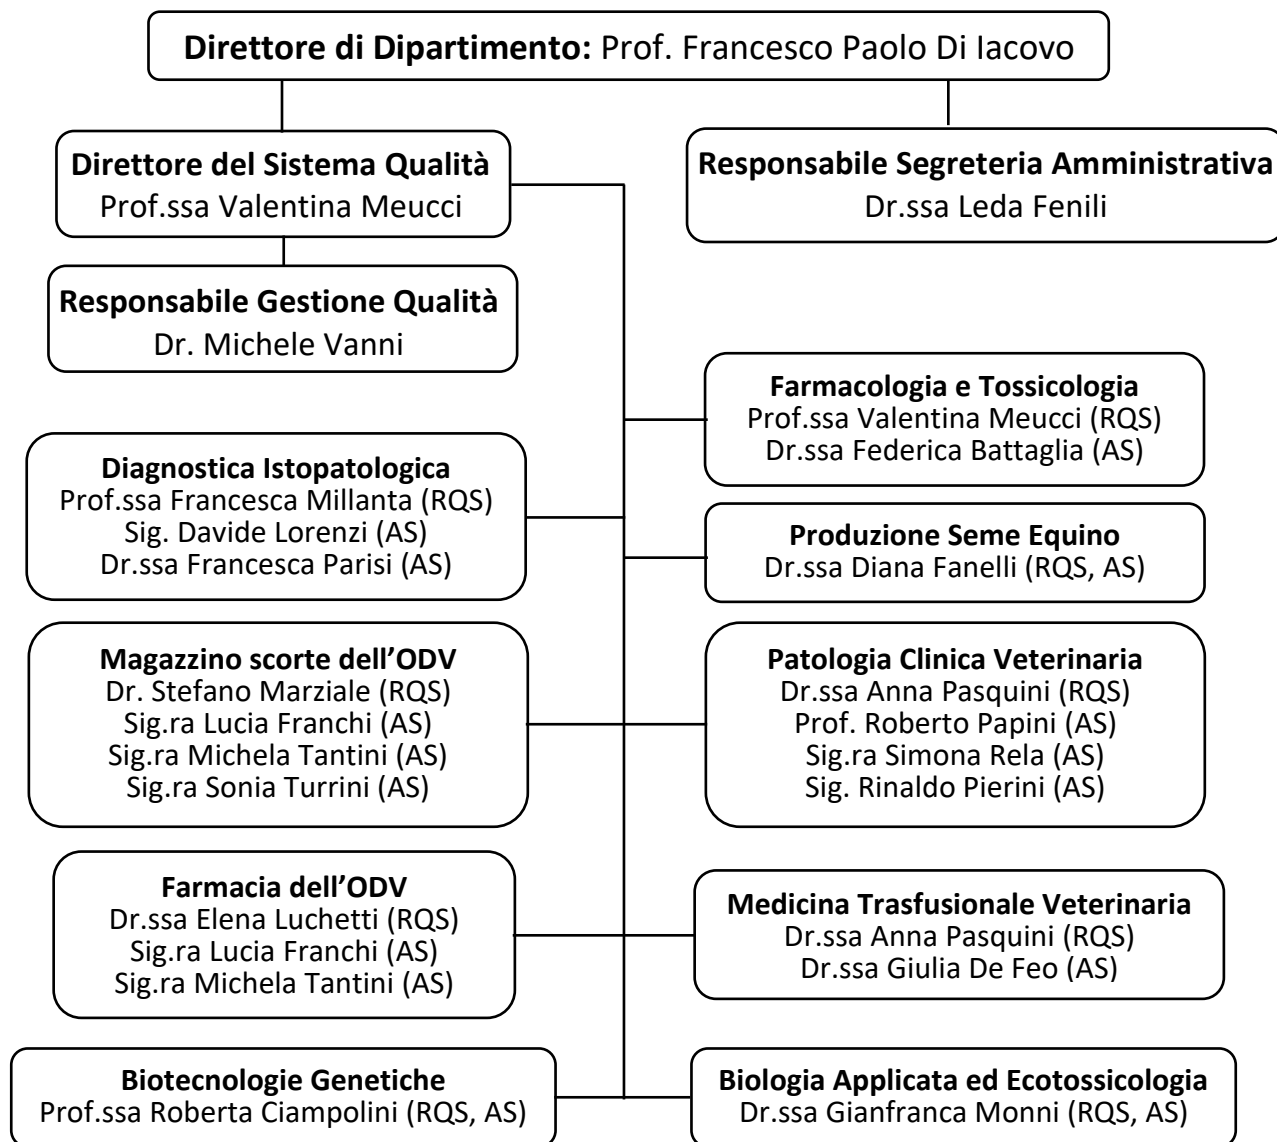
**Direttore di Dipartimento:** Prof. Francesco Paolo Di Iacovo

**Direttore del Sistema Qualità**
Prof.ssa Valentina Meucci

**Responsabile Segreteria Amministrativa**
Dr.ssa Leda Fenili

**Responsabile Gestione Qualità**
Dr. Michele Vanni

**Farmacologia e Tossicologia**
Prof.ssa Valentina Meucci (RQS)
Dr.ssa Federica Battaglia (AS)

**Diagnostica Istopatologica**
Prof.ssa Francesca Millanta (RQS)
Sig. Davide Lorenzi (AS)
Dr.ssa Francesca Parisi (AS)

**Produzione Seme Equino**
Dr.ssa Diana Fanelli (RQS, AS)

**Magazzino scorte dell'ODV**
Dr. Stefano Marziale (RQS)
Sig.ra Lucia Franchi (AS)
Sig.ra Michela Tantini (AS)
Sig.ra Sonia Turrini (AS)

**Patologia Clinica Veterinaria**
Dr.ssa Anna Pasquini (RQS)
Prof. Roberto Papini (AS)
Sig.ra Simona Rela (AS)
Sig. Rinaldo Pierini (AS)

**Farmacia dell'ODV**
Dr.ssa Elena Luchetti (RQS)
Sig.ra Lucia Franchi (AS)
Sig.ra Michela Tantini (AS)

**Medicina Trasfusionale Veterinaria**
Dr.ssa Anna Pasquini (RQS)
Dr.ssa Giulia De Feo (AS)

**Biotecnologie Genetiche**
Prof.ssa Roberta Ciampolini (RQS, AS)

**Biologia Applicata ed Ecotossicologia**
Dr.ssa Gianfranca Monni (RQS, AS)